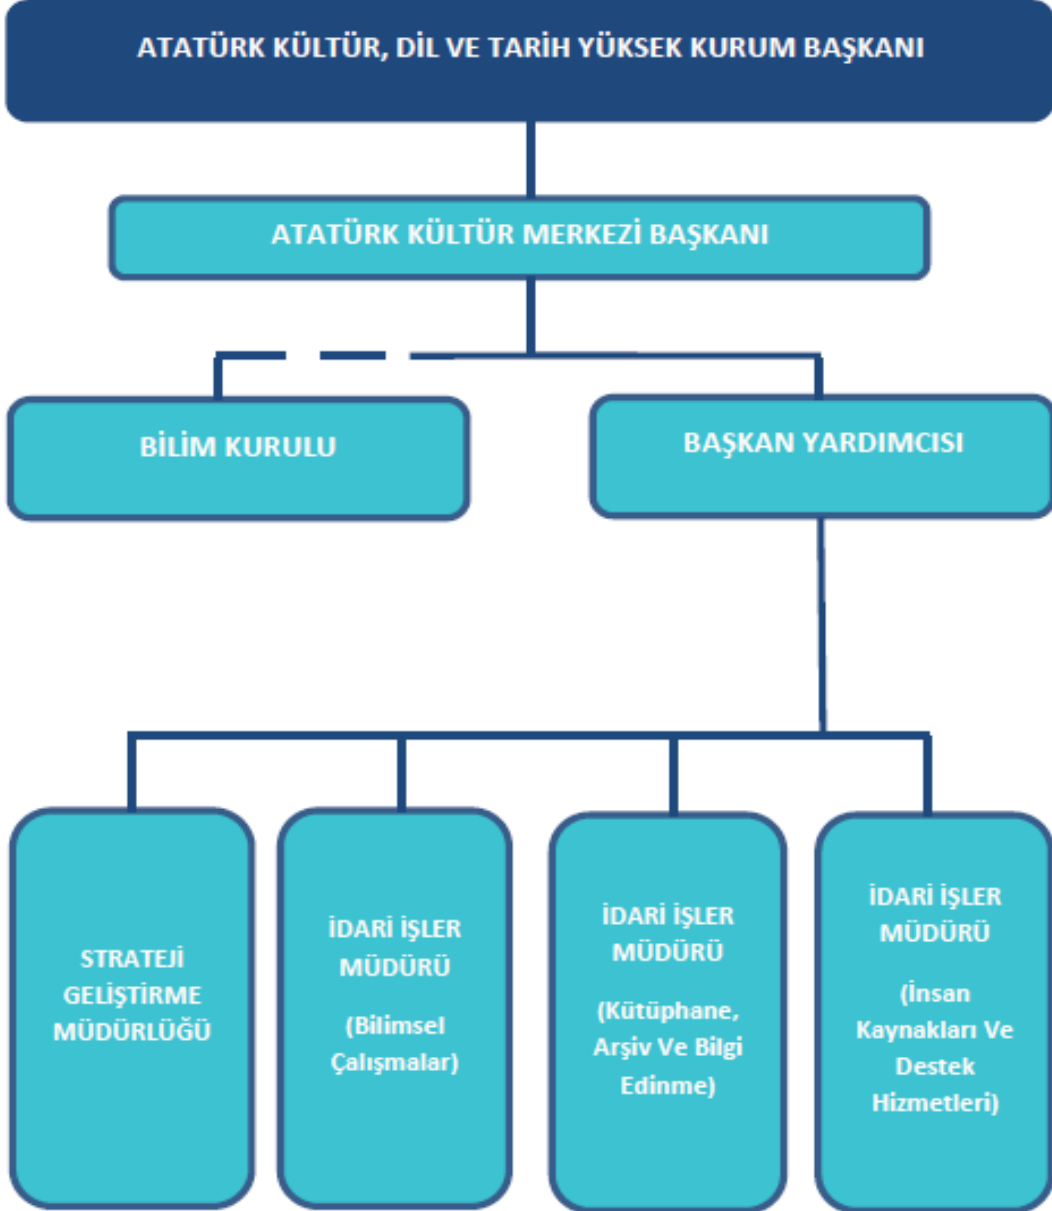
ATATÜRK KÜLTÜR, DİL VE TARİH YÜKSEK KURUM BAŞKANI

ATATÜRK KÜLTÜR MERKEZİ BAŞKANI

BİLİM KURULU

BAŞKAN YARDIMCISI

STRATEJİ GELİŞTİRME MÜDÜRLÜĞÜ

İDARİ İŞLER MÜDÜRÜ

(Bilimsel Çalışmalar)

İDARİ İŞLER MÜDÜRÜ

(Kütüphane, Arşiv Ve Bilgi Edinme)

İDARİ İŞLER MÜDÜRÜ

(İnsan Kaynakları Ve Destek Hizmetleri)